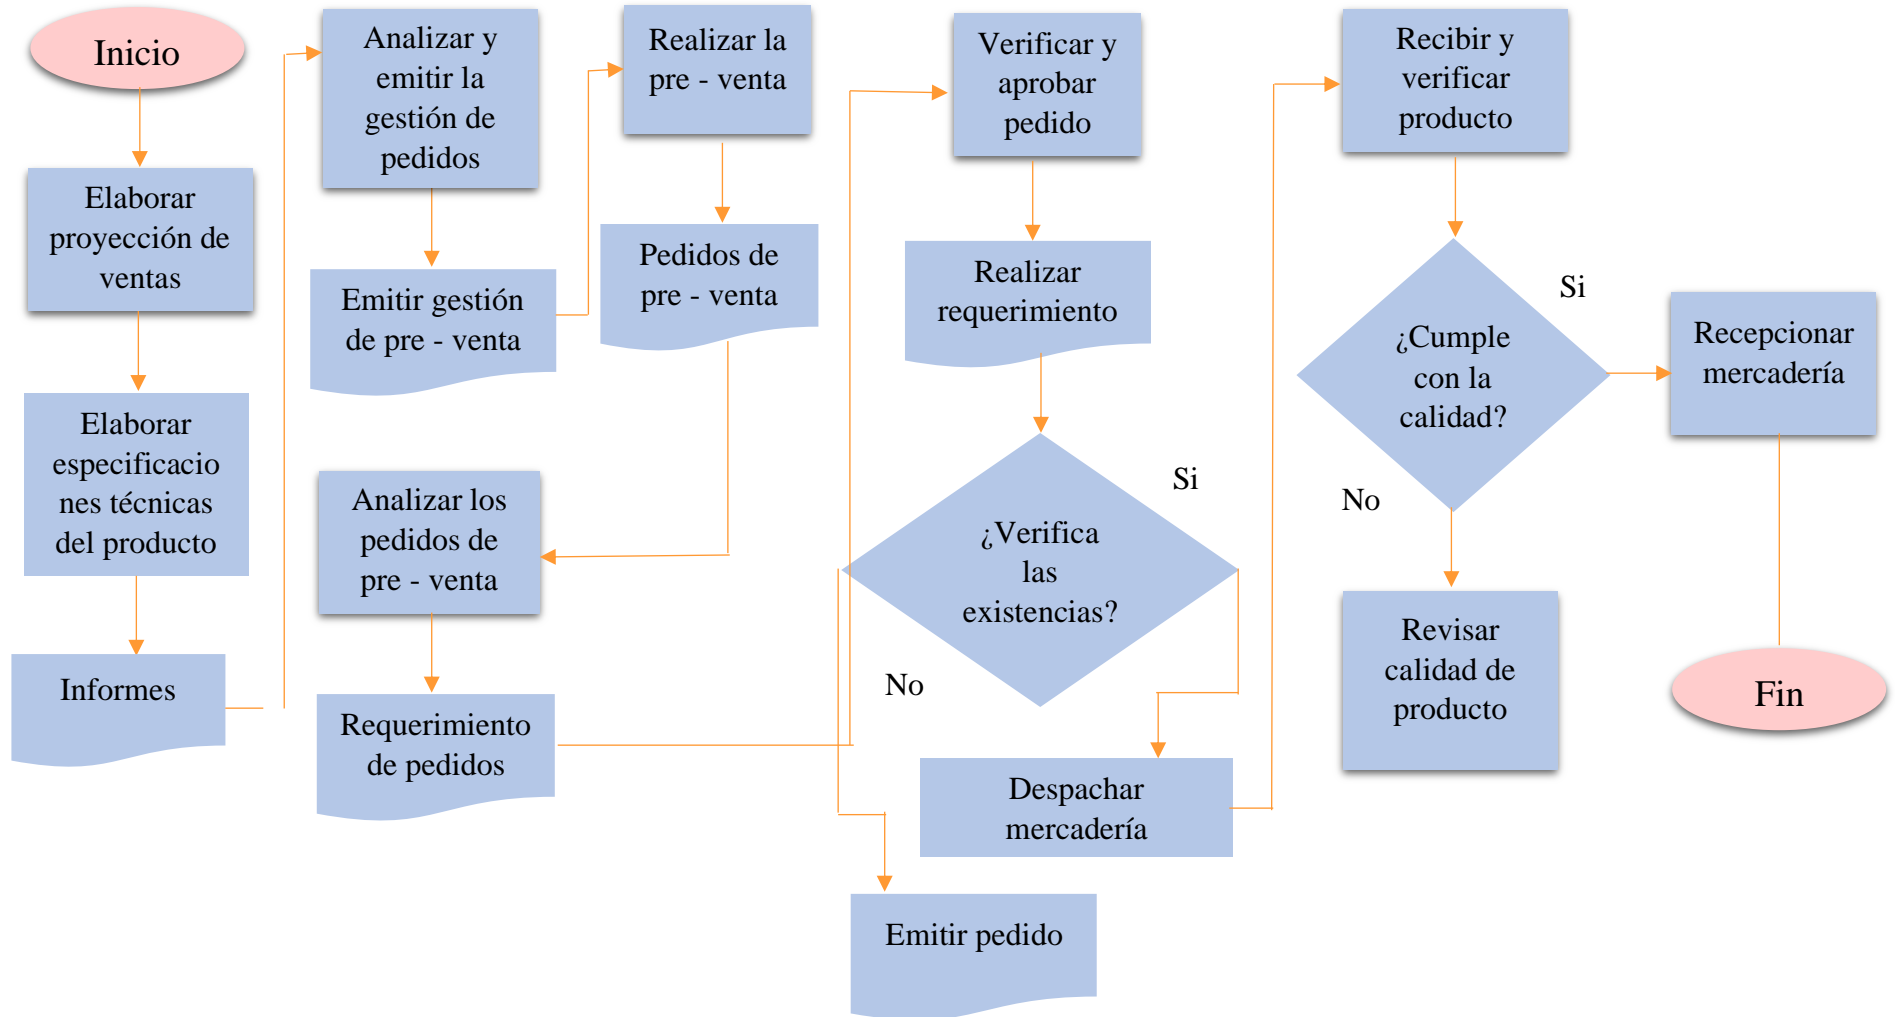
Inicio

Elaborar proyección de ventas

Elaborar especificaciones técnicas del producto

Informes

Analizar y emitir la gestión de pedidos

Emitir gestión de pre - venta

Analizar los pedidos de pre - venta

Requerimiento de pedidos

Realizar la pre - venta

Pedidos de pre - venta

Verificar y aprobar pedido

Realizar requerimiento

¿Verifica las existencias?

Si

No

Despachar mercadería

Emitir pedido

Recibir y verificar producto

¿Cumple con la calidad?

Si

No

Revisar calidad de producto

Recepcionar mercadería

Fin